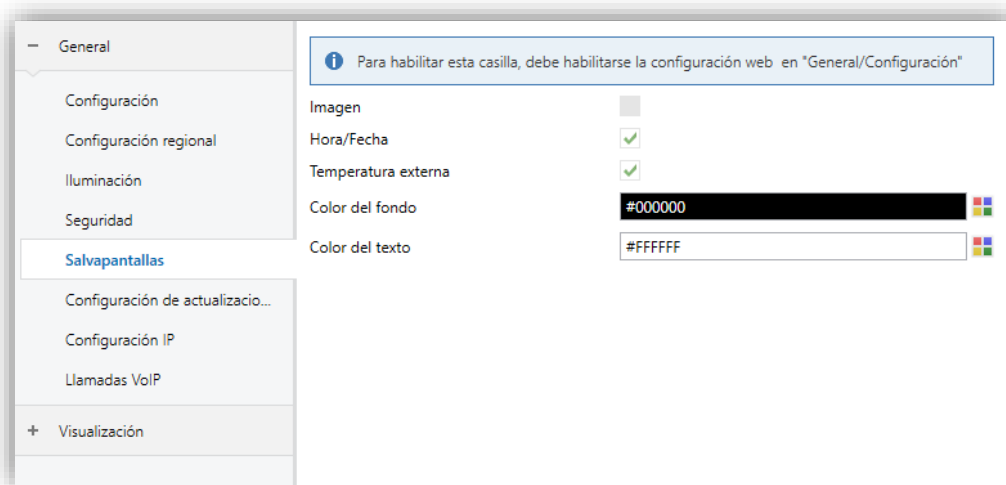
− General

Configuración

Configuración regional

Iluminación

Seguridad

Salvapantallas

Configuración de actualizacio...

Configuración IP

Llamadas VoIP

+ Visualización

Para habilitar esta casilla, debe habilitarse la configuración web en "General/Configuración"

Imagen

Hora/Fecha

Temperatura externa

Color del fondo #000000

Color del texto #FFFFFF